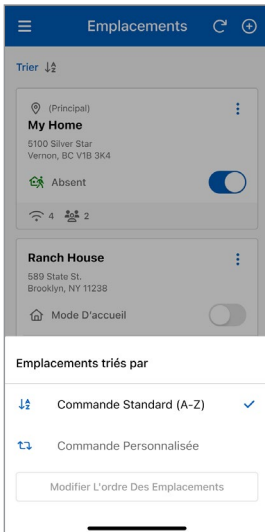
Emplacements

Trier

(Principal)
My Home
5100 Silver Star
Vernon, BC V1B 3K4

Absent

4 2

Ranch House
589 State St.
Brooklyn, NY 11238

Mode D'accueil

Emplacements triés par

Commande Standard (A-Z)

Commande Personnalisée

Modifier L'ordre Des Emplacements